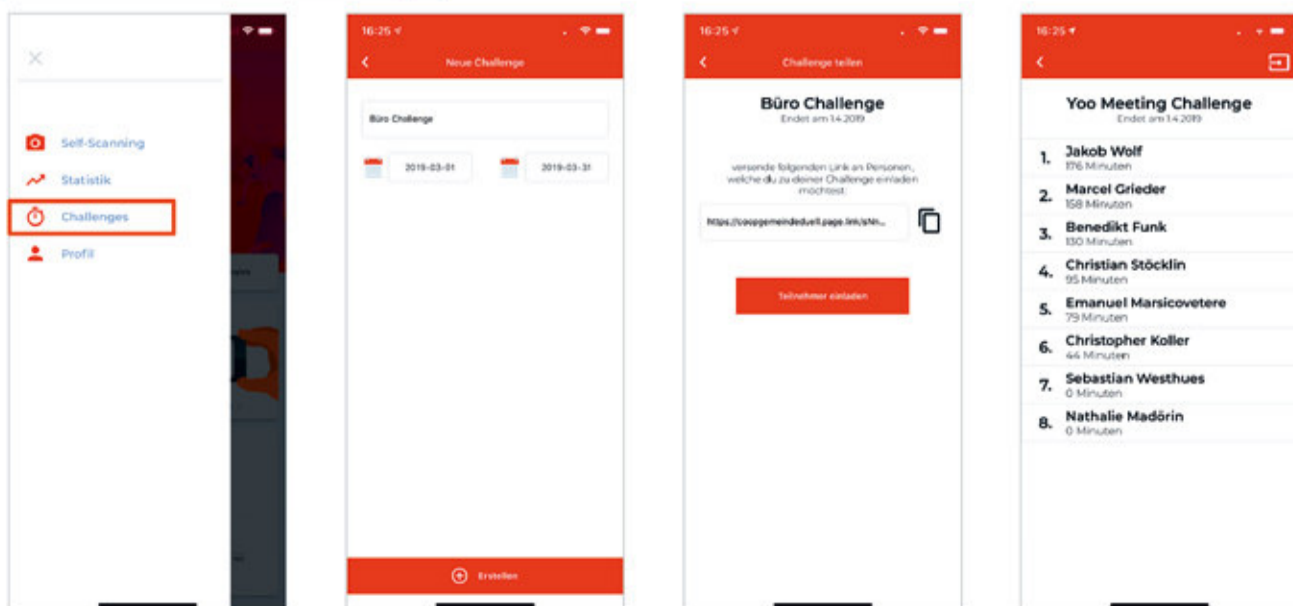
Self-Scanning
Statistik
Challenges
Profil

16:25
Neue Challenge
Büro Challenge
2019-03-01
2019-03-31
Erstellen

16:25
Challenge teilen
Büro Challenge
Endet am 1.4.2019
versende folgenden Link an Personen, welche du zu deiner Challenge einladen möchtest:
https://coopgemeindeduell.page.link/sNn...
Teilnehmer einladen

16:25
Yoo Meeting Challenge
Endet am 1.4.2019
1. Jakob Wolf
176 Minuten
2. Marcel Grieder
158 Minuten
3. Benedikt Funk
130 Minuten
4. Christian Stöcklin
95 Minuten
5. Emanuel Marsicovetere
79 Minuten
6. Christopher Koller
44 Minuten
7. Sebastian Westhues
0 Minuten
8. Nathalie Madörin
0 Minuten